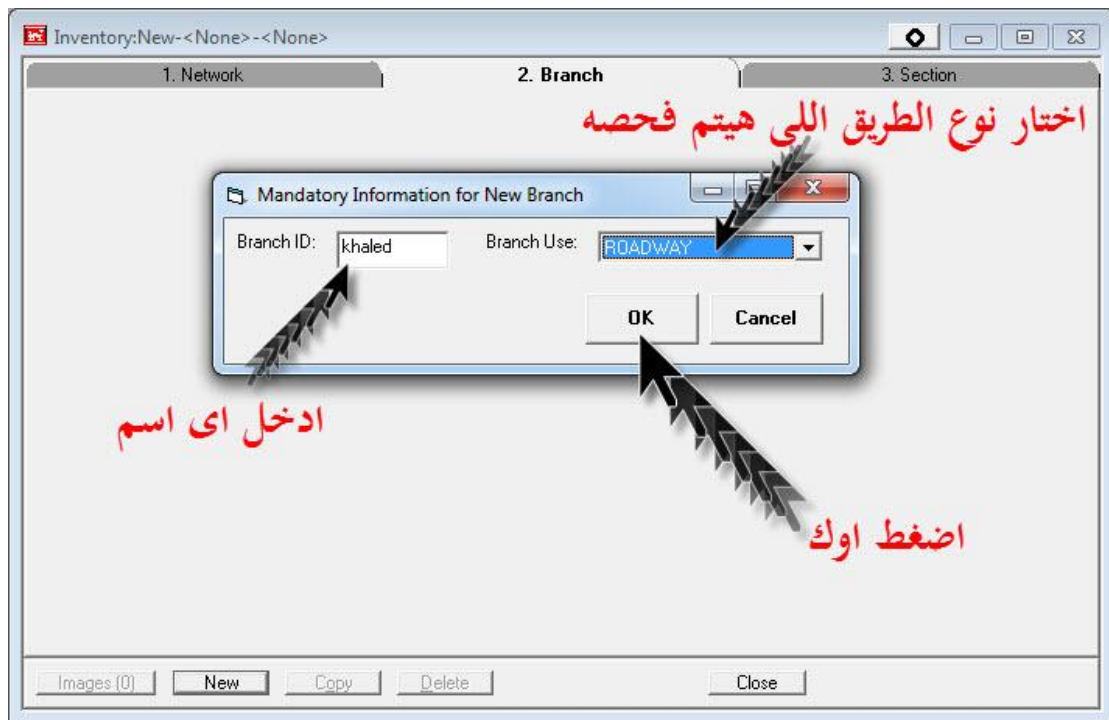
Inventory:New-<None>-<None>

1. Network

2. Branch

3. Section

اختار نوع الطريق اللى هيتم فحصه

Mandatory Information for New Branch

Branch ID: khaled

Branch Use: ROADWAY

OK

Cancel

ادخل اى اسم

اضغط اوك

Images (0)

New

Copy

Delete

Close